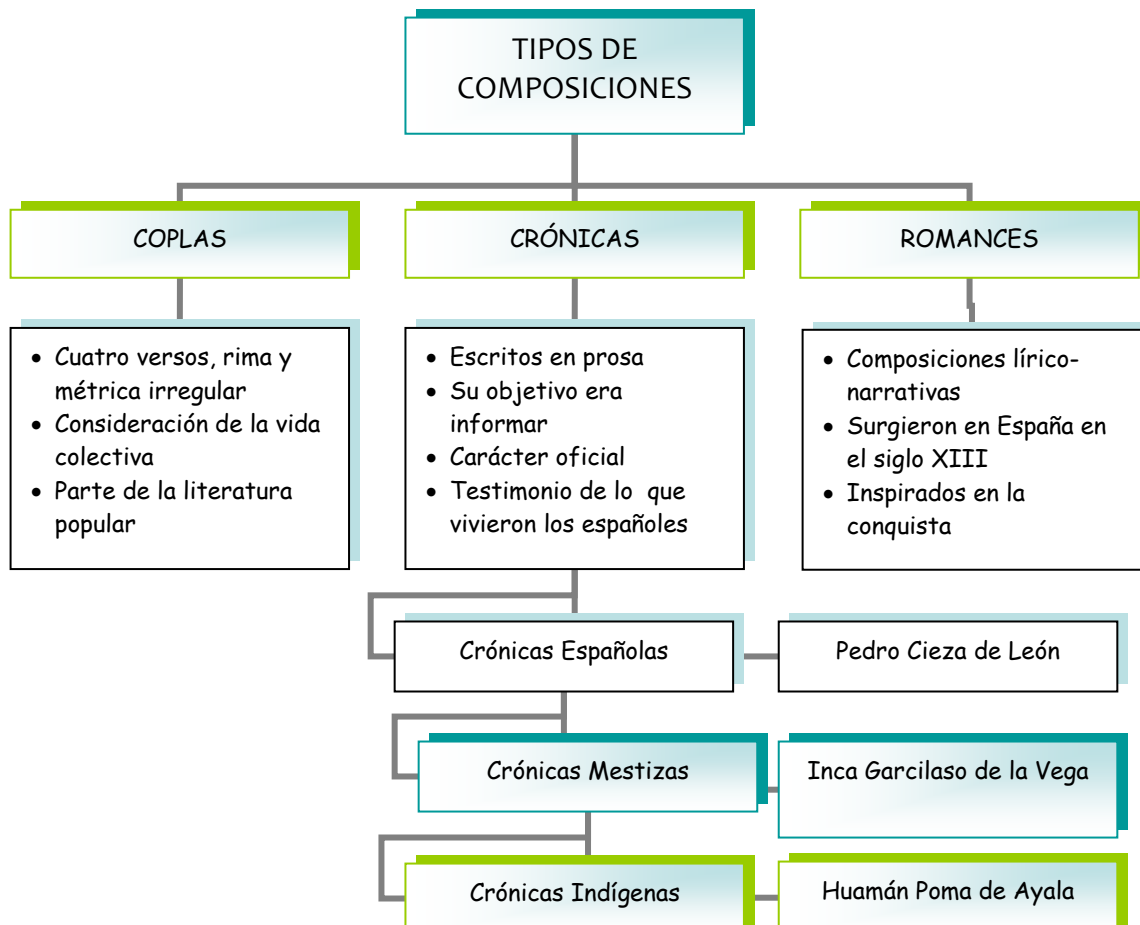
TIPOS DE COMPOSICIONES

COPLAS

- Cuatro versos, rima y métrica irregular
- Consideración de la vida colectiva
- Parte de la literatura popular

CRÓNICAS

- Escritos en prosa
- Su objetivo era informar
- Carácter oficial
- Testimonio de lo que vivieron los españoles

ROMANCES

- Composiciones lírico-narrativas
- Surgieron en España en el siglo XIII
- Inspirados en la conquista

Crónicas Españolas

Pedro Cieza de León

Crónicas Mestizas

Inca Garcilaso de la Vega

Crónicas Indígenas

Huamán Poma de Ayala